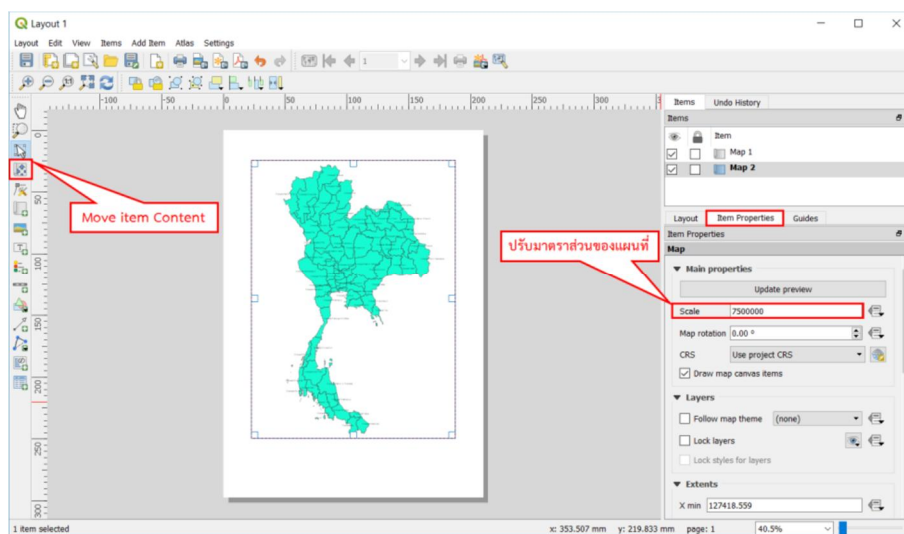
Layout 1

Layout Edit View Items Add Item Atlas Settings

1

-100 -50 0 50 100 150 200 250 300

0 50 100 150 200 250 300

Move item Content

ปรับมาตราส่วนของแผนที่

Items Undo History

Items

Item

Map 1

Map 2

Layout Item Properties Guides

Item Properties

Map

▼ Main properties

Update preview

Scale 7500000

Map rotation 0.00 °

CRS Use project CRS

Draw map canvas items

▼ Layers

Follow map theme (none)

Lock layers

Lock styles for layers

▼ Extents

X min 127418.559

1 item selected

x: 353.507 mm y: 219.833 mm page: 1

40.5%